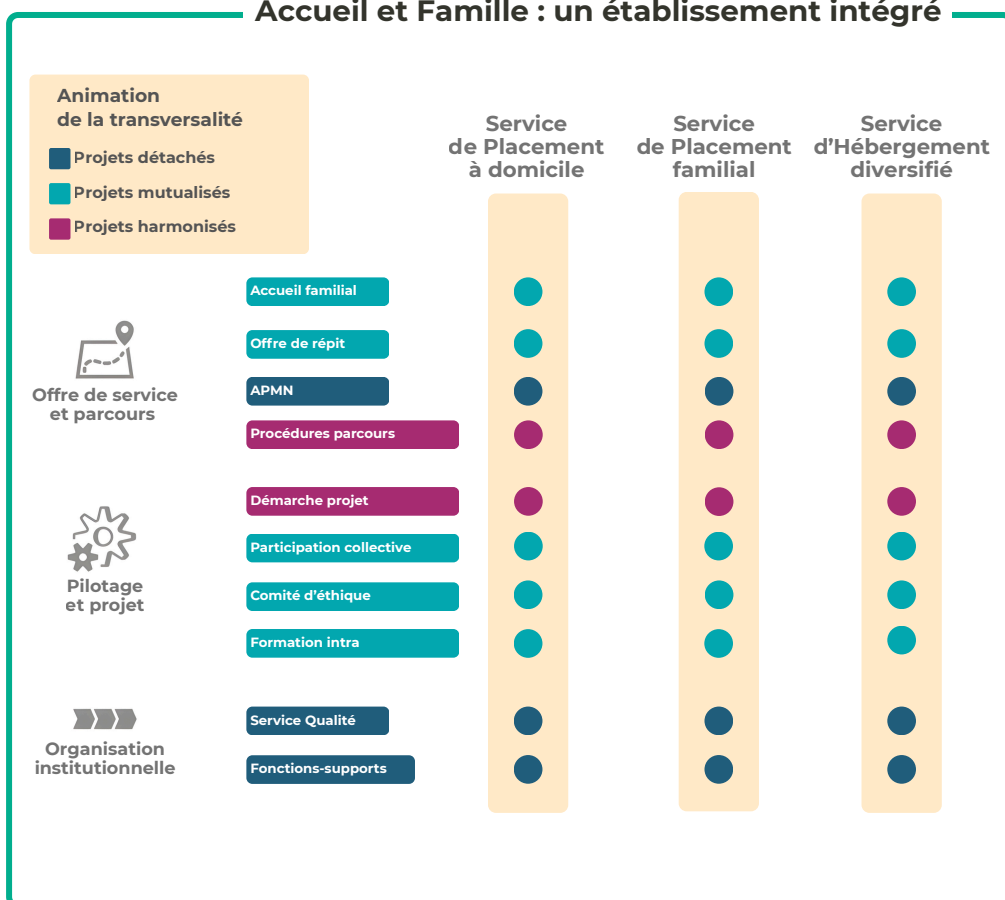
Accueil et Famille : un établissement intégré

Animation de la transversalité

Projets détachés

Projets mutualisés

Projets harmonisés

Service de Placement à domicile

Service de Placement familial

Service d'Hébergement diversifié

Offre de service et parcours

Accueil familial

Offre de répit

APMN

Procédures parcours

Pilotage et projet

Démarche projet

Participation collective

Comité d'éthique

Formation intra

Organisation institutionnelle

Service Qualité

Fonctions-supports